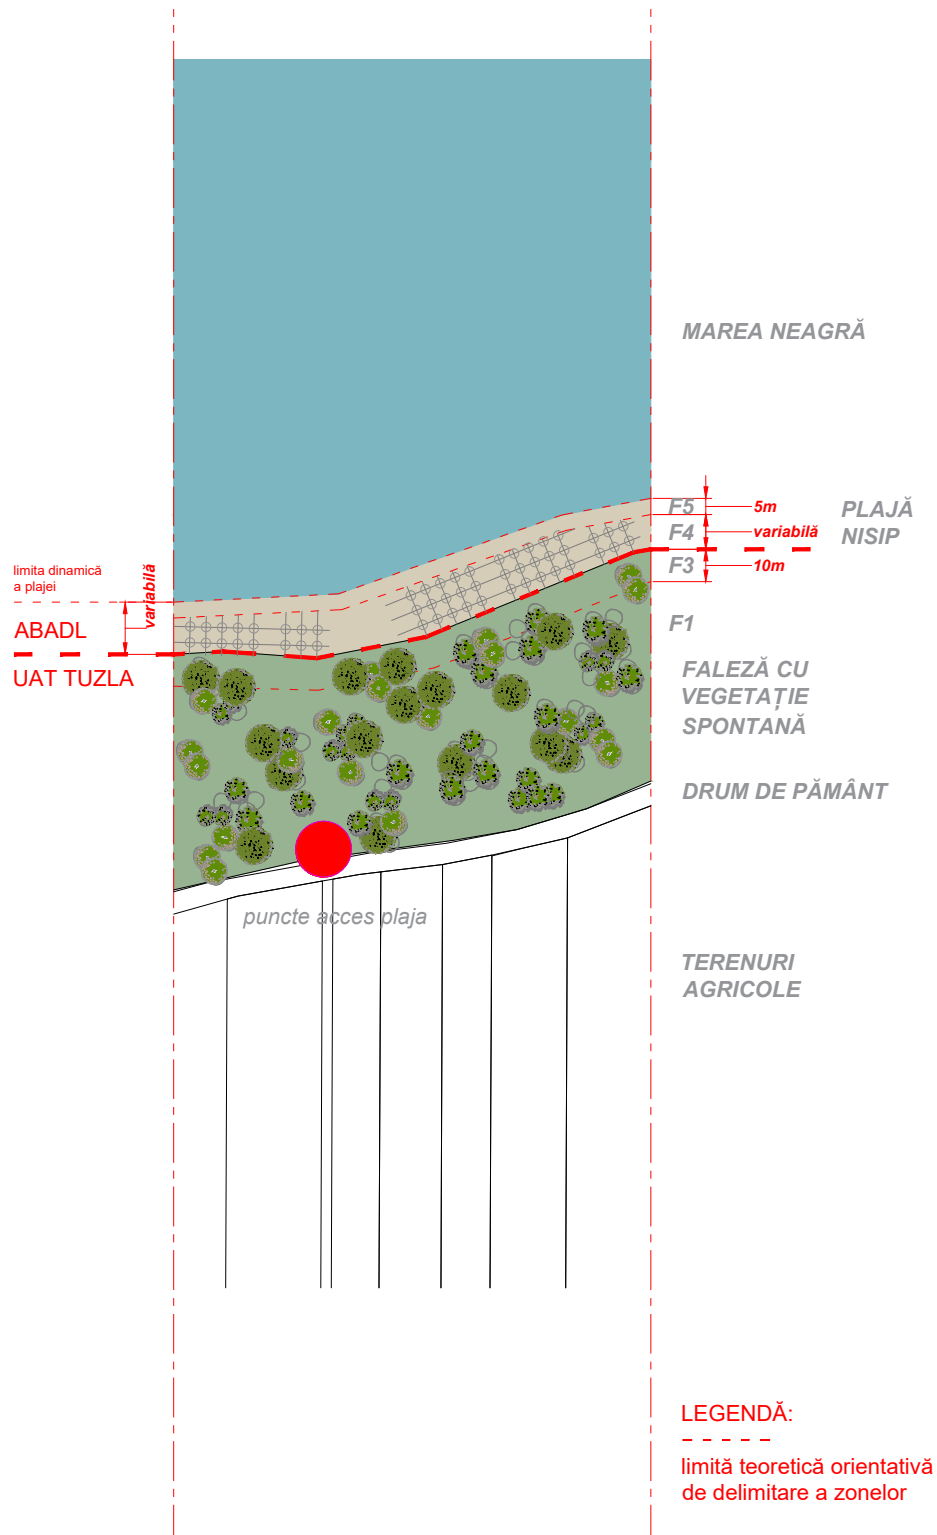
MAREA NEAGRĂ

F5
5m
F4
variabilă
F3
10m

PLAJĂ
NISIP

limita dinamică a plajei
variabilă
ABADL
UAT TUZLA

F1

FALEZĂ CU VEGETAȚIE SPONTANĂ

DRUM DE PĂMÂNT

puncte acces plaja

TERENURI AGRICOLE

LEGENDĂ:
limită teoretică orientativă de delimitare a zonelor